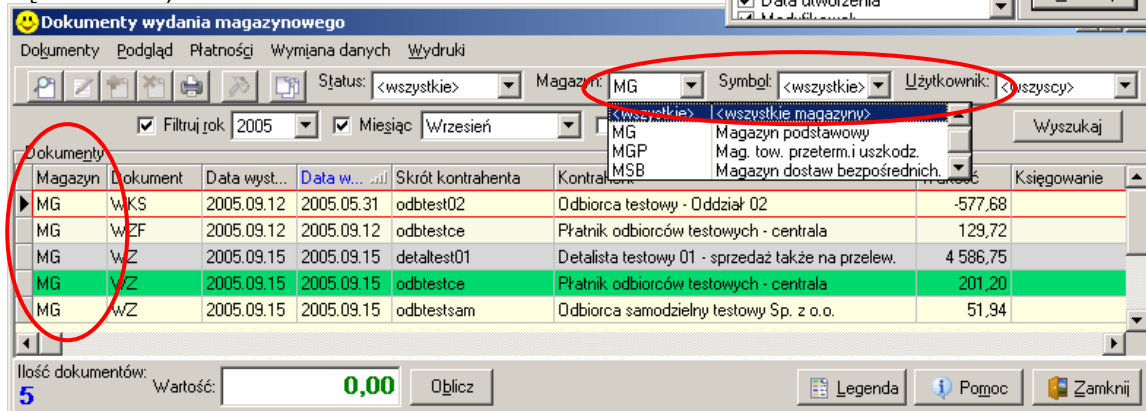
Data utworzenia
Modyfikował

Dokumenty wydania magazynowego

Dokumenty Podgląd Płatności Wymiana danych Wydruki

Status: <wszystkie> Magazyn: MG Symbol: <wszystkie> Użytkownik: <wszyscy>

Filtruj rok 2005 Miesiąc Wrzesień

| <wszystkie> | <wszystkie magazyny> |
|---|---|
| MG | Magazyn podstawowy |
| MGP | Mag. tow. przeterm.i uszkodz. |
| MSB | Magazyn dostaw bezpośrednich. |

Wyszukaj

Dokumenty

| Magazyn | Dokument | Data wyst... | Data w... | Skrót kontrahenta | Kontrahent | Wartość | Księgowanie |
|---|---|---|---|---|---|---|---|
| MG | WKS | 2005.09.12 | 2005.05.31 | odbtest02 | Odbiorca testowy - Oddział 02 | -577,68 | |
| MG | WZF | 2005.09.12 | 2005.09.12 | odbtestce | Płatnik odbiorców testowych - centrala | 129,72 | |
| MG | WZ | 2005.09.15 | 2005.09.15 | detaltest01 | Detalista testowy 01 - sprzedaż także na przelew. | 4 586,75 | |
| MG | WZ | 2005.09.15 | 2005.09.15 | odbtestce | Płatnik odbiorców testowych - centrala | 201,20 | |
| MG | WZ | 2005.09.15 | 2005.09.15 | odbtestsam | Odbiorca samodzielny testowy Sp. z o.o. | 51,94 | |

Ilość dokumentów:
5
Wartość: 0,00 Oblicz

Legenda Pomoc Zamknij